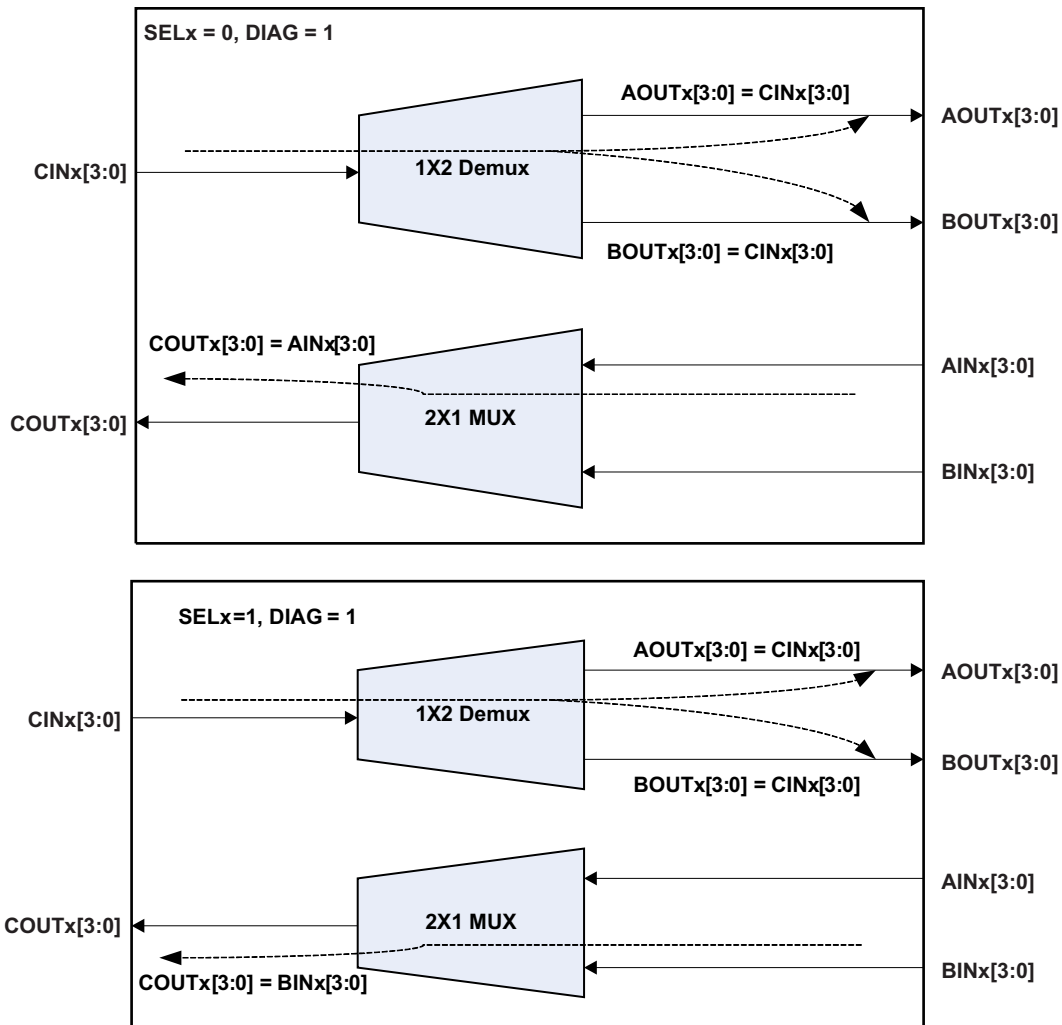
SELx = 0, DIAG = 1

AOUTx[3:0] = CINx[3:0]

AOUTx[3:0]

CINx[3:0]

1X2 Demux

BOUTx[3:0]

BOUTx[3:0] = CINx[3:0]

COUTx[3:0] = AINx[3:0]

AINx[3:0]

COUTx[3:0]

2X1 MUX

BINx[3:0]

SELx=1, DIAG = 1

AOUTx[3:0] = CINx[3:0]

AOUTx[3:0]

CINx[3:0]

1X2 Demux

BOUTx[3:0]

BOUTx[3:0] = CINx[3:0]

AINx[3:0]

COUTx[3:0]

2X1 MUX

COUTx[3:0] = BINx[3:0]

BINx[3:0]